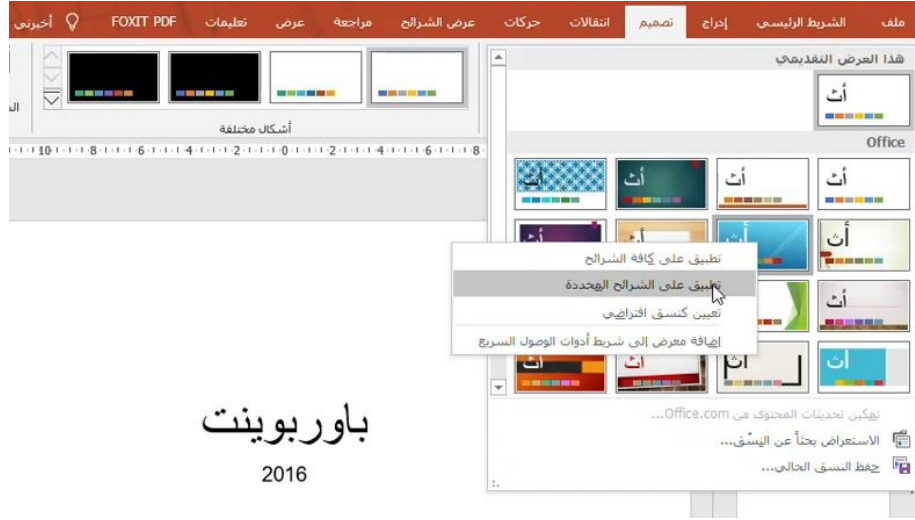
ملف الشريط الرئيسي إدراج تصميم انتقالات حركات عرض الشرائح مراجعة عرض تعليمات FOXIT PDF أخبرني

أشكال مختلفة

هذا العرض التقديمي

أث

Office

أث أث أث أث

أث أث

أث أث

أث أث أث

تطبيق على كافة الشرائح
تطبيق على الشرائح المحددة
تعيين كنسق افتراضي
إضافة معرض إلى شريط أدوات الوصول السريع

تمكين تحديثات المحتوى من Office.com...
الاستعراض بحثاً عن النسق...
حفظ النسق الحالي...

باوربوينت
2016